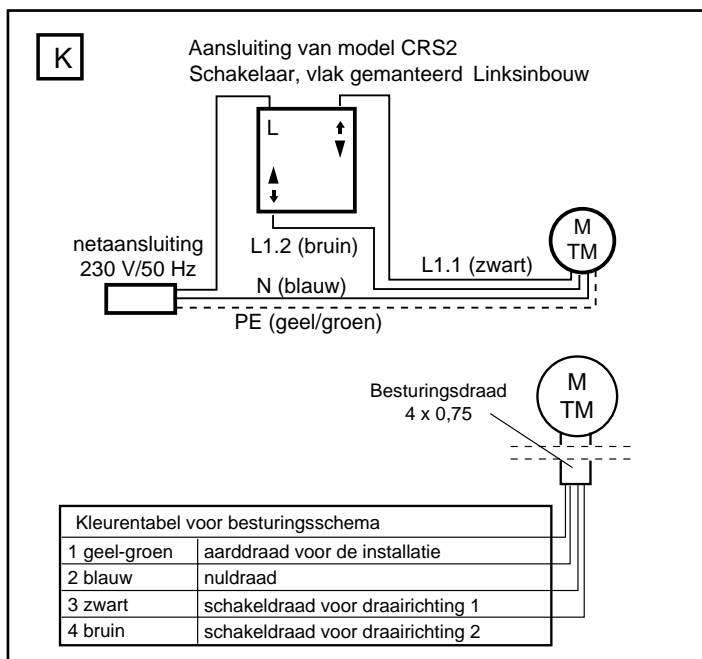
K

Aansluiting van model CRS2
Schakelaar, vlak gemanteerd Linksinbouw

L

netaansluiting
230 V/50 Hz

L1.2 (bruin)

L1.1 (zwart)

N (blauw)

PE (geel/groen)

M
TM

Besturingsdraad
4 x 0,75

M
TM

| Kleurentabel voor besturingsschema | |
|---|---|
| 1 geel-groen | aarddraad voor de installatie |
| 2 blauw | nuldraad |
| 3 zwart | schakeldraad voor draairichting 1 |
| 4 bruin | schakeldraad voor draairichting 2 |